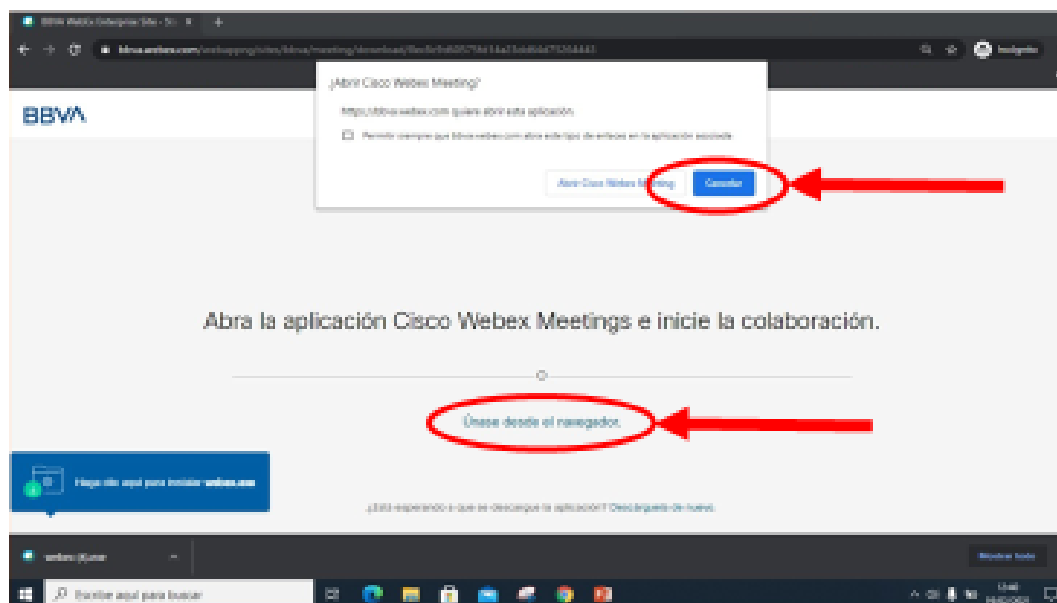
BBVA Webex Enterprise Site - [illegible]

bbva.webex.com/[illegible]

Incógnito

¿Abrir Cisco Webex Meeting?

https://bbva.webex.com quiere abrir esta aplicación.

Permitir siempre que bbva.webex.com abra este tipo de enlaces en la aplicación asociada

Abrir Cisco Webex Meeting

Cancelar

BBVA

Abra la aplicación Cisco Webex Meetings e inicie la colaboración.

Únase desde el navegador.

Haga clic aquí para iniciar webex.exe

¿Está esperando a que se descargue la aplicación? Descárguela de nuevo.

webex (6).exe

Mostrar todo

Escribe aquí para buscar